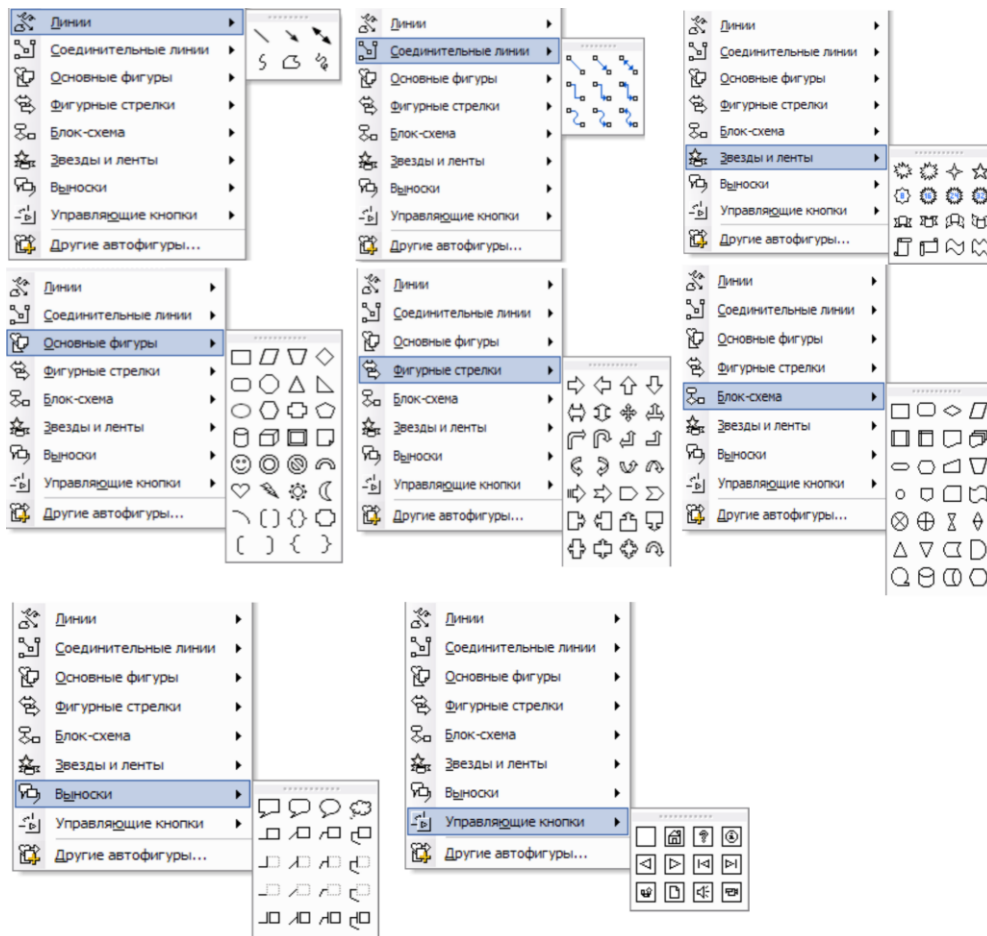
Линии
Соединительные линии
Основные фигуры
Фигурные стрелки
Блок-схема
Звезды и ленты
Выноски
Управляющие кнопки
Другие автофигуры...

Линии
Соединительные линии
Основные фигуры
Фигурные стрелки
Блок-схема
Звезды и ленты
Выноски
Управляющие кнопки
Другие автофигуры...

Линии
Соединительные линии
Основные фигуры
Фигурные стрелки
Блок-схема
Звезды и ленты
Выноски
Управляющие кнопки
Другие автофигуры...

Линии
Соединительные линии
Основные фигуры
Фигурные стрелки
Блок-схема
Звезды и ленты
Выноски
Управляющие кнопки
Другие автофигуры...

Линии
Соединительные линии
Основные фигуры
Фигурные стрелки
Блок-схема
Звезды и ленты
Выноски
Управляющие кнопки
Другие автофигуры...

Линии
Соединительные линии
Основные фигуры
Фигурные стрелки
Блок-схема
Звезды и ленты
Выноски
Управляющие кнопки
Другие автофигуры...

Линии
Соединительные линии
Основные фигуры
Фигурные стрелки
Блок-схема
Звезды и ленты
Выноски
Управляющие кнопки
Другие автофигуры...

Линии
Соединительные линии
Основные фигуры
Фигурные стрелки
Блок-схема
Звезды и ленты
Выноски
Управляющие кнопки
Другие автофигуры...